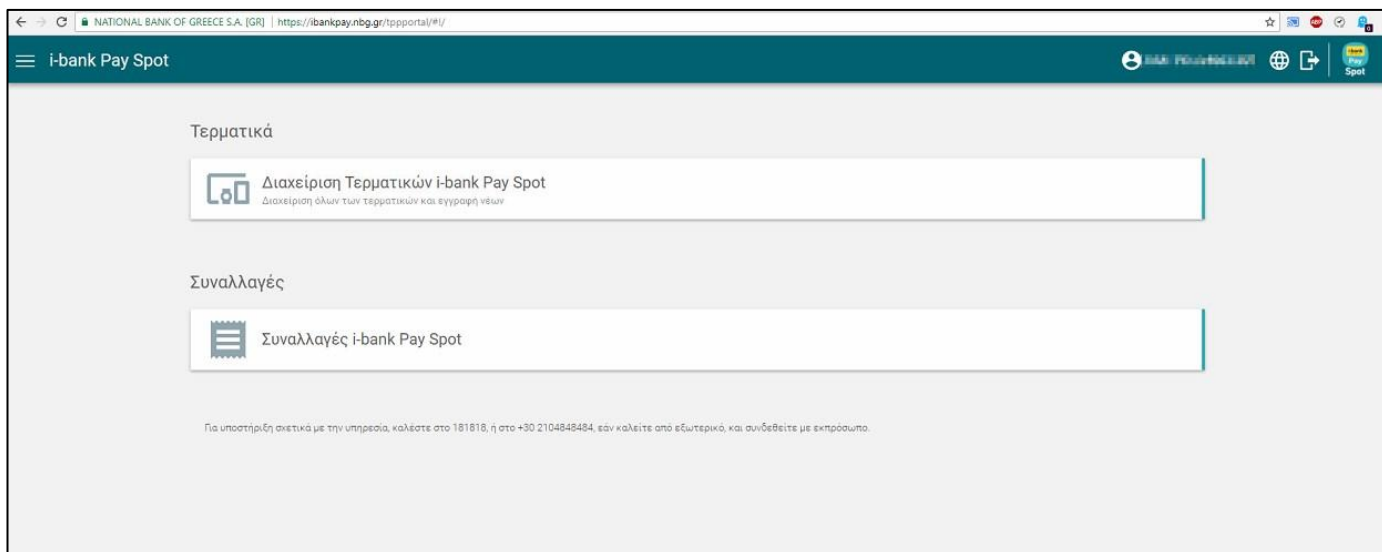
NATIONAL BANK OF GREECE S.A. [GR] | https://ibankpay.nbg.gr/tppportal/#!/

i-bank Pay Spot

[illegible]

i-bank Pay Spot

Τερματικά

Διαχείριση Τερματικών i-bank Pay Spot
Διαχείριση όλων των τερματικών και εγγραφή νέων

Συναλλαγές

Συναλλαγές i-bank Pay Spot

Για υποστήριξη σχετικά με την υπηρεσία, καλέστε στο 181818, ή στο +30 2104848484, εάν καλείτε από εξωτερικό, και συνδεθείτε με εκπρόσωπο.